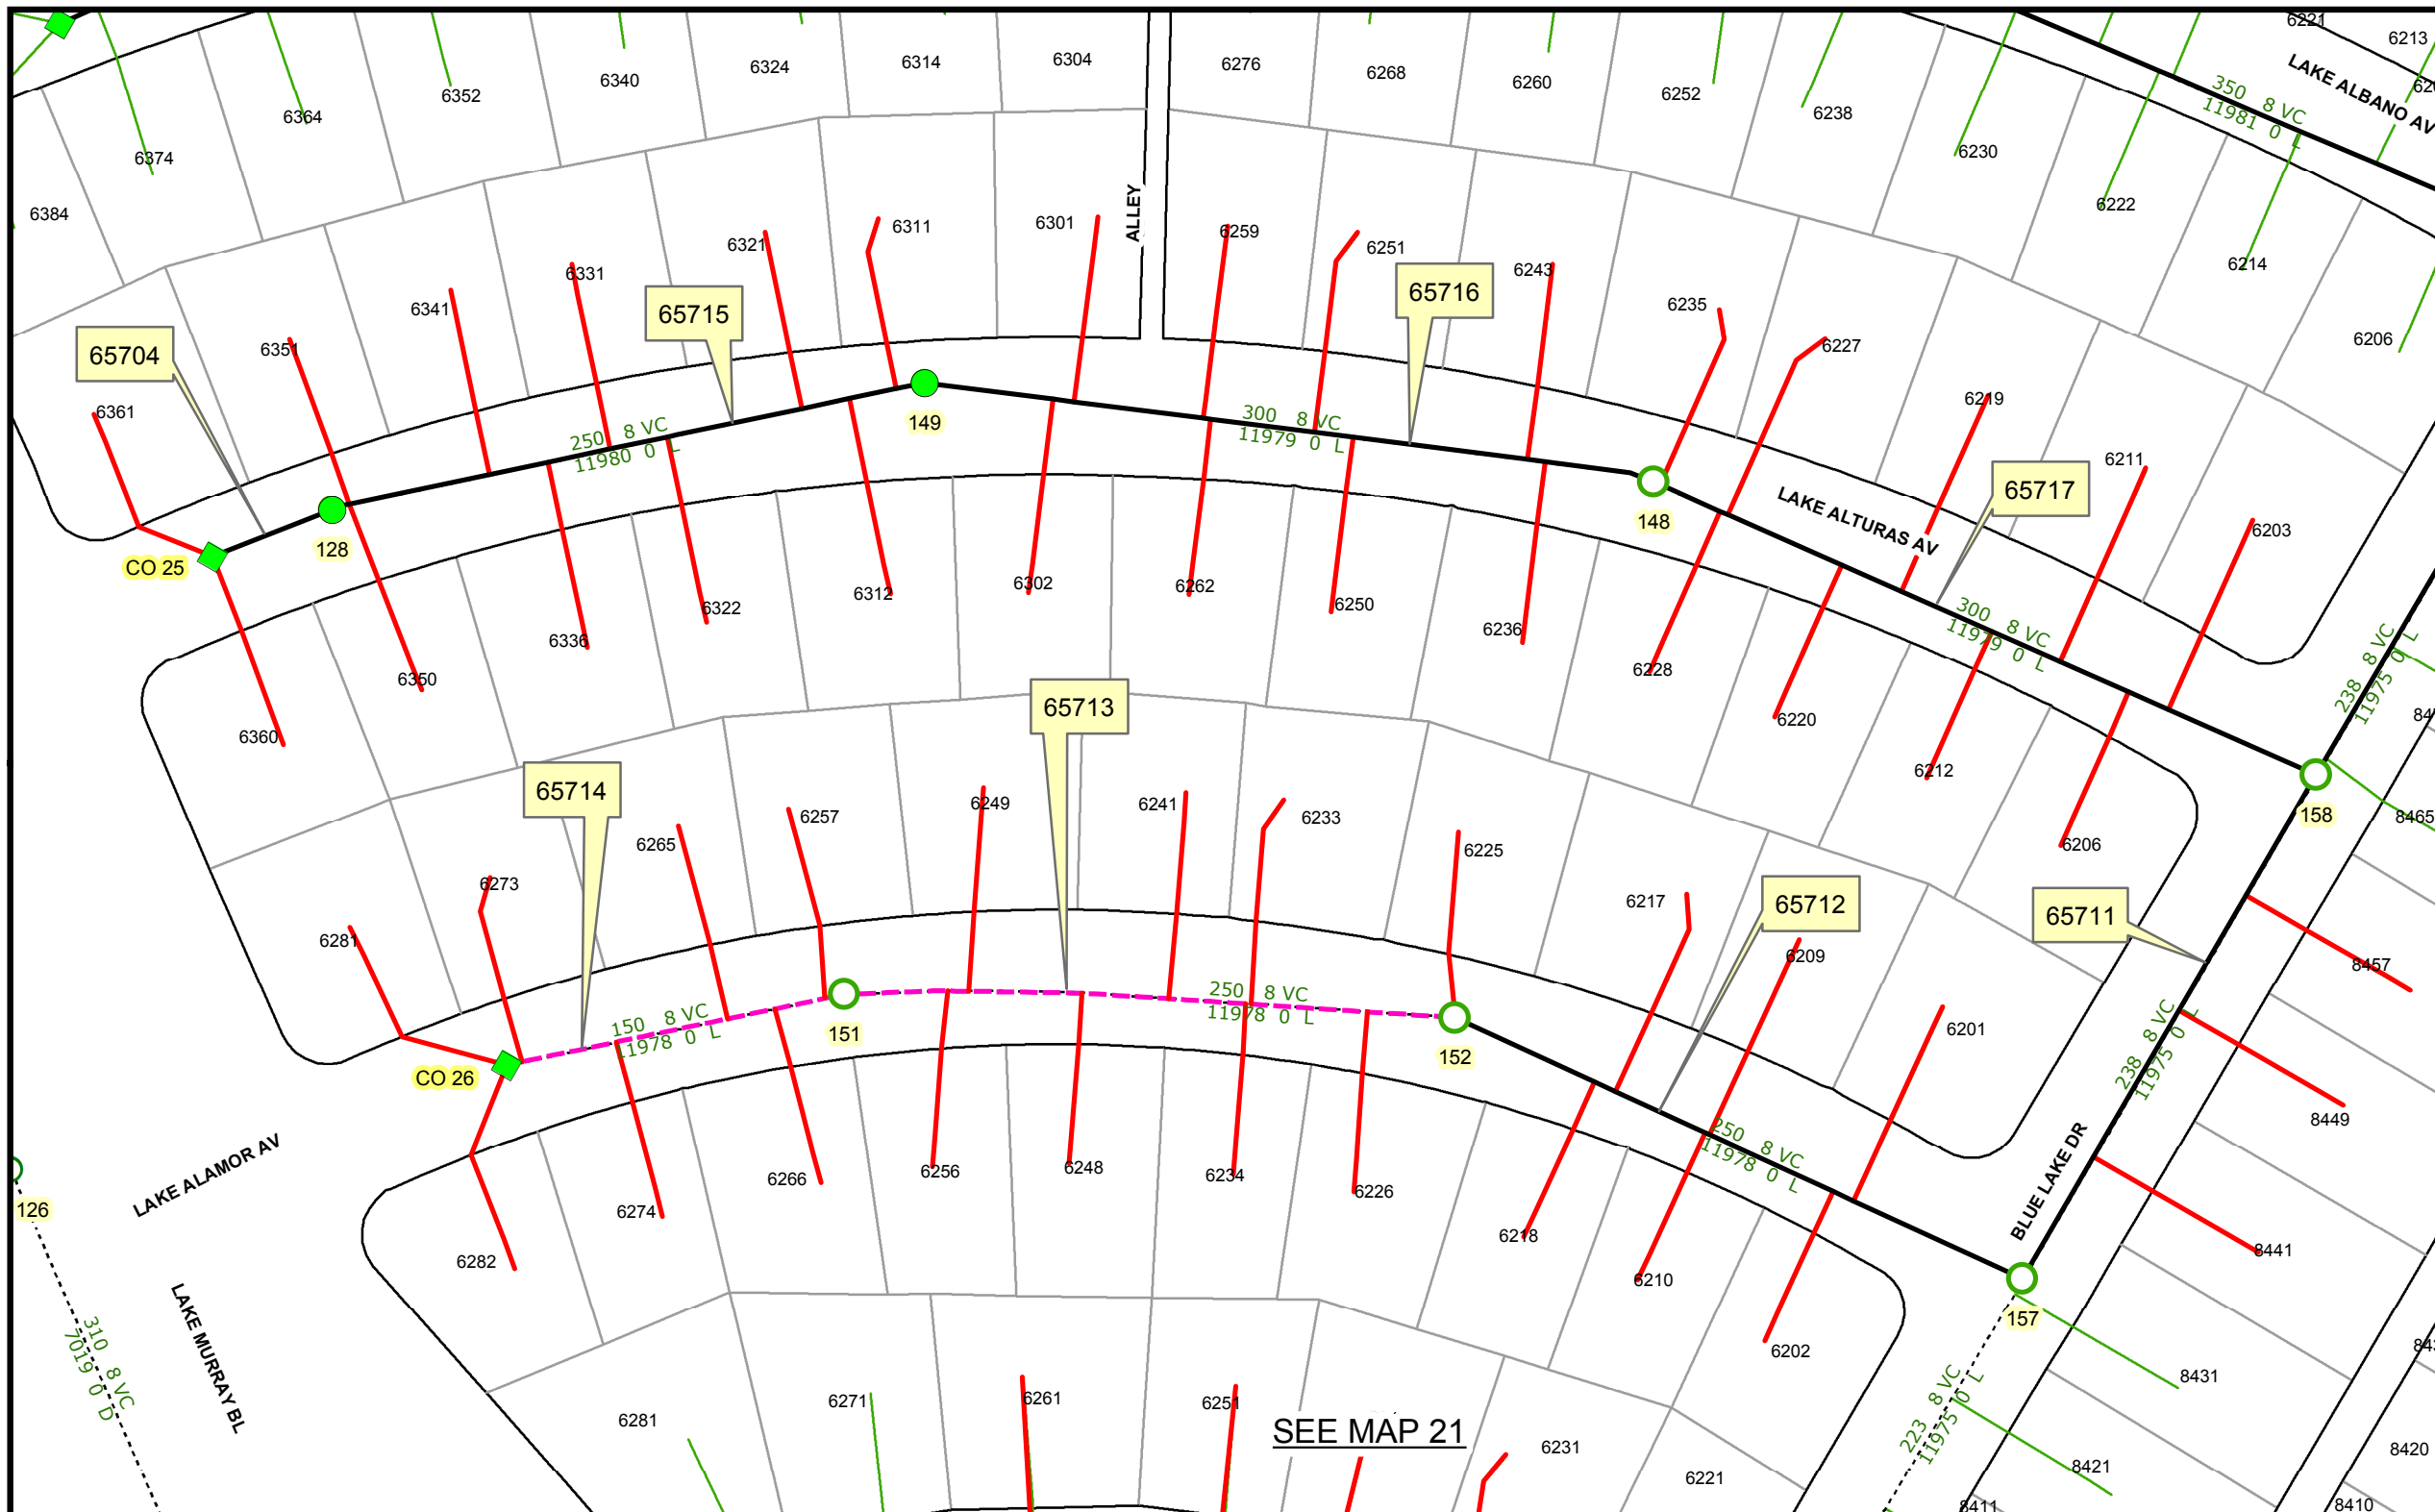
6221
6213
LAKE ALBANO AV
350 8 VC
11981 0 L
6384
6374
6364
6352
6340
6324
6314
6304
6276
6268
6260
6252
6238
6230
6222
6214
6206
ALLEY
6311
6301
6259
6251
6243
6235
6227
6321
6331
6341
6351
6361
65704
65715
65716
6219
6211
6203
65717
250 8 VC
11980 0 L
149
300 8 VC
11979 0 L
148
LAKE ALTURAS AV
128
CO 25
300 8 VC
11979 0 L
238 8 VC
11975 0 L
6336
6322
6312
6302
6262
6250
6236
6228
6220
6212
6206
6350
6360
65713
158
8465
65714
6257
6249
6241
6233
6225
6265
6273
6281
6217
65712
65711
6209
8457
6201
150 8 VC
11978 0 L
151
250 8 VC
11978 0 L
152
238 8 VC
11975 0
CO 26
8449
250 8 VC
11978 0 L
LAKE ALAMOR AV
126
6274
6266
6256
6248
6234
6226
6218
6210
6202
BLUE LAKE DR
8441
6282
157
310 8 VC
7019 0 D
LAKE MURRAY BL
8431
6281
6271
6261
6251
SEE MAP 21
6231
6221
223 8 VC
11975 0 L
8421
8420
8411
8410